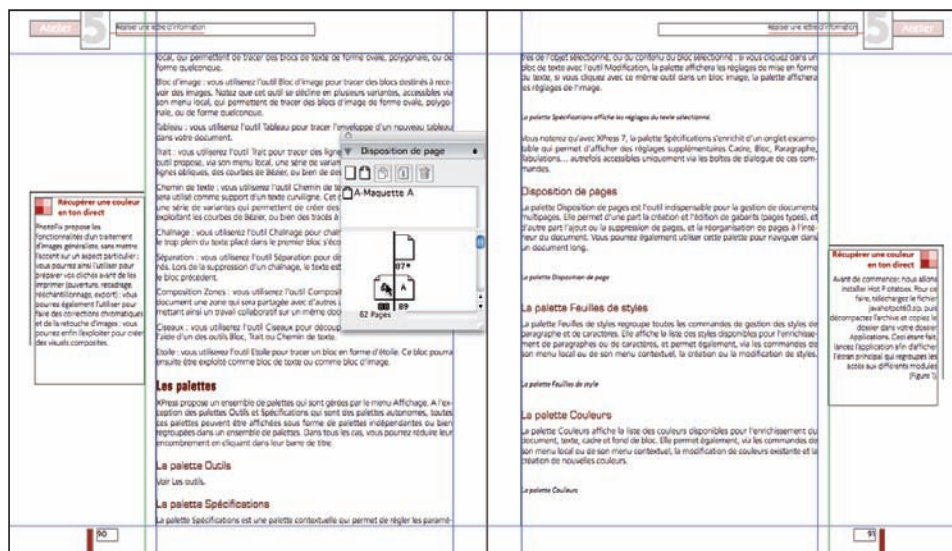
Atelier 5 Réaliser une lettre d'information

local, qui permettent de tracer des blocs de texte de forme ovale, polygonale, ou de forme quelconque.

Bloc d'image : vous utiliserez l'outil Bloc d'image pour tracer des blocs destinés à recevoir des images. Notez que cet outil se décline en plusieurs variantes, accessibles via son menu local, qui permettent de tracer des blocs d'image de forme ovale, polygonale, ou de forme quelconque.

Tableau : vous utiliserez l'outil Tableau pour tracer l'enveloppe d'un nouveau tableau dans votre document.

Trait : vous utiliserez l'outil Trait pour tracer des ligne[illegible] outil propose, via son menu local, une série de varian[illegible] lignes obliques, des courbes de Bézier, ou bien de d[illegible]

Chemin de texte : vous utiliserez l'outil Chemin de te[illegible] sera utilisé comme support d'un texte curviligne. Cet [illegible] une série de variantes qui permettent de créer des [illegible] exploitant les courbes de Bézier, ou bien des tracés à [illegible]

Chaînage : vous utiliserez l'outil Chaînage pour chaî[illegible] le trop plein du texte placé dans le premier bloc s'éco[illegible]

Séparation : vous utiliserez l'outil Séparation pour dé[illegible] nés. Lors de la suppression d'un chaînage, le texte est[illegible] le bloc précédent.

Composition Zones : vous utiliserez l'outil Composit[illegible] document une zone qui sera partagée avec d'autres u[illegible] mettant ainsi un travail collaboratif sur un même doc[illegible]

Ciseaux : vous utiliserez l'outil Ciseaux pour découp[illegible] l'aide d'un des outils Bloc, Trait ou Chemin de texte.

Etoile : vous utiliserez l'outil Etoile pour tracer un bloc en forme d'étoile. Ce bloc pourra ensuite être exploité comme bloc de texte ou comme bloc d'image.

Les palettes

XPress propose un ensemble de palettes qui sont gérées par le menu Affichage. A l'exception des palettes Outils et Spécifications qui sont des palettes autonomes, toutes ces palettes peuvent être affichées sous forme de palettes indépendantes ou bien regroupées dans un ensemble de palettes. Dans tous les cas, vous pourrez réduire leur encombrement en cliquant dans leur barre de titre.

La palette Outils

Voir Les outils.

La palette Spécifications

La palette Spécifications est une palette contextuelle qui permet de régler les paramè-

Récupérer une couleur en ton direct

Photoﬁla propose les fonctionnalités d'un traitement d'images généralistes, sans mettre l'accent sur un aspect particulier : vous pourrez ainsi l'utiliser pour préparer vos clichés avant de les imprimer (ouverture, recadrage, réechantillonnage, export) : vous pourrez également l'utiliser pour faire des corrections chromatiques et de la retouche d'images : vous pourrez enfin l'exploiter pour créer des visuels composites.

Disposition de page
A-Maquette A
87*
88 89
62 Pages

90

Réaliser une lettre d'information Atelier 5

tres de l'objet sélectionné, ou du contenu du bloc sélectionné : si vous cliquez dans un bloc de texte avec l'outil Modification, la palette affichera les réglages de mise en forme du texte, si vous cliquez avec ce même outil dans un bloc image, la palette affichera les réglages de l'image.

La palette Spécifications affiche les réglages du texte sélectionné.

Vous noterez qu'avec XPress 7, la palette Spécifications s'enrichit d'un onglet escamotable qui permet d'afficher des réglages supplémentaires Cadre, Bloc, Paragraphe, Tabulations... autrefois accessibles uniquement via les boîtes de dialogue de ces commandes.

Disposition de pages

La palette Disposition de pages est l'outil indispensable pour la gestion de documents multipages. Elle permet d'une part la création et l'édition de gabarits (pages types), et d'autre part l'ajout ou la suppression de pages, et la réorganisation de pages à l'intérieur du document. Vous pourrez également utiliser cette palette pour naviguer dans un document long.

La palette Disposition de page

La palette Feuilles de styles

La palette Feuilles de styles regroupe toutes les commandes de gestion des styles de paragraphe et de caractères. Elle affiche la liste des styles disponibles pour l'enrichissement de paragraphes ou de caractères, et permet également, via les commandes de son menu local ou de son menu contextuel, la création ou la modification de styles.

La palette Feuilles de style

La palette Couleurs

La palette Couleurs affiche la liste des couleurs disponibles pour l'enrichissement du document, texte, cadre et fond de bloc. Elle permet également, via les commandes de son menu local ou de son menu contextuel, la modification de couleurs existante et la création de nouvelles couleurs.

La palette Couleurs

Récupérer une couleur en ton direct

Avant de commencer, nous allons installer Hot Potatoes. Pour ce faire, téléchargez le fichier javahotpot60.zip, puis décompactez l'archive et copiez le dossier dans votre dossier Applications. Ceci étant fait, lancez l'application afin d'afficher l'écran principal qui regroupe les accès aux différents modules (figure 1).

91